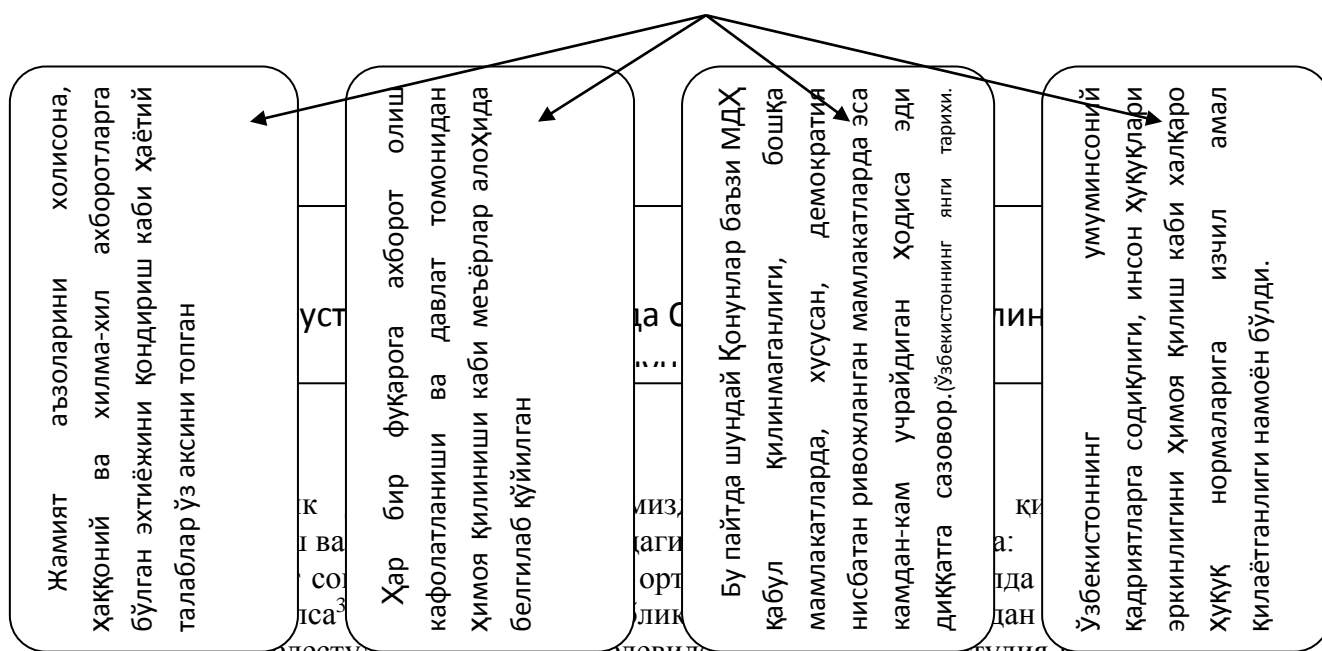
Жамият аъзоларини холисона, ҳаққоний ва хилма-хил ахборотларга бўлган эхтиёжини қондириш каби ҳаётий талаблар ўз аксини топган

Ҳар бир фуқарога ахборот олиш кафолатланиши ва давлат томонидан ҳимоя қилиниши каби меъёрлар алоҳида белгилаб қўйилган

Бу пайтда шундай Қонунлар баъзи МДҲ қабул қилинмаганлиги, бошқа мамлакатларда, хусусан, демократия нисбатан ривожланган мамлакатларда эса камдан-кам учрайдиган ҳодиса эди диққатга сазовор.(Ўзбекистоннинг янги тарихи.

Ўзбекистоннинг умуминсоний қадриятларга содиқлиги, инсон ҳуқуқлари эркинлигини ҳимоя қилиш каби халқаро ҳуқуқ нормаларига изчил амал қилаётганлиги намоён бўлди.

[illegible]уст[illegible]да С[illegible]лин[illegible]

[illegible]к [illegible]миз, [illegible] қи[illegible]

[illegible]и ва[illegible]даги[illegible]а:

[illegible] со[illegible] орт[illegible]да

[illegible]са$^3$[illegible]блик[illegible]дан

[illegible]